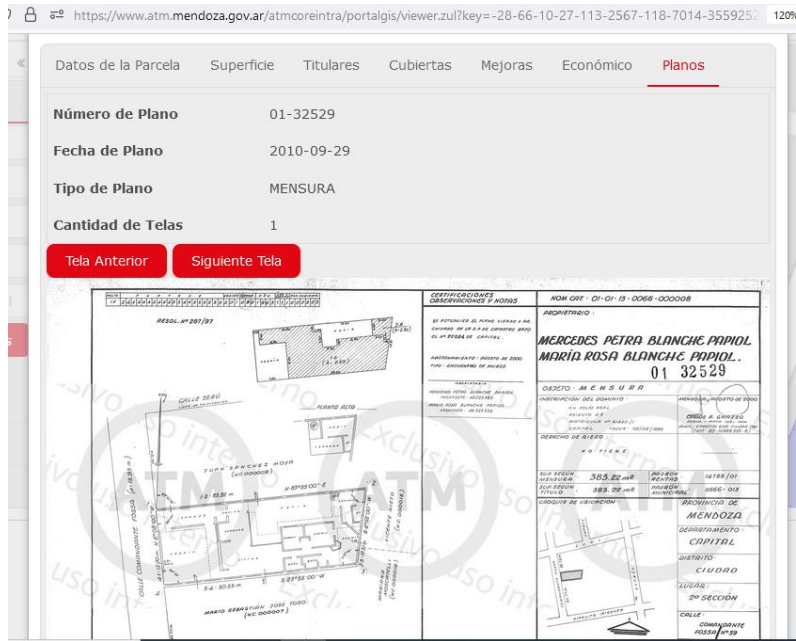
https://www.atm.mendoza.gov.ar/atmcoreintra/portalgis/viewer.zul?key=-28-66-10-27-113-2567-118-7014-3559252 120%

Datos de la Parcela Superficie Titulares Cubiertas Mejoras Económico Planos

| | |
|---|---|
| Número de Plano | 01-32529 |
| Fecha de Plano | 2010-09-29 |
| Tipo de Plano | MENSURA |
| Cantidad de Telas | 1 |

Tela Anterior Siguiente Tela

CERTIFICACIONES OBSERVACIONES Y NOTAS

NOM. CAT · 01 · 01 · 13 · 0066 · 000008

PROPIETARIO:

MERCEDES PETRA BLANCHE PAPIOL
MARÍA ROSA BLANCHE PAPIOL.

01 32529

OBJETO: MENSURA

INSCRIPCIÓN DEL DOMINIO

DERECHO DE RIEGO:

NO TIENE

SUP. SEGÚN MENSURA 385.22 m²

SUP. SEGÚN TITULO 385.22 m²

CROQUIS DE UBICACIÓN

PROVINCIA DE MENDOZA

DEPARTAMENTO CAPITAL

DISTRITO CIUDAD

LUGAR 2º SECCIÓN

CALLE COMANDANTE FOSSA Nº 39

RESOL. Nº 287/97

CALLE SERÚ

PLANTA ALTA

JUAN SANCHEZ MOYA

MARIO SEBASTIÁN JOSÉ TORO

CALLE COMANDANTE FOSSA

ATM

Uso interno exclusivo